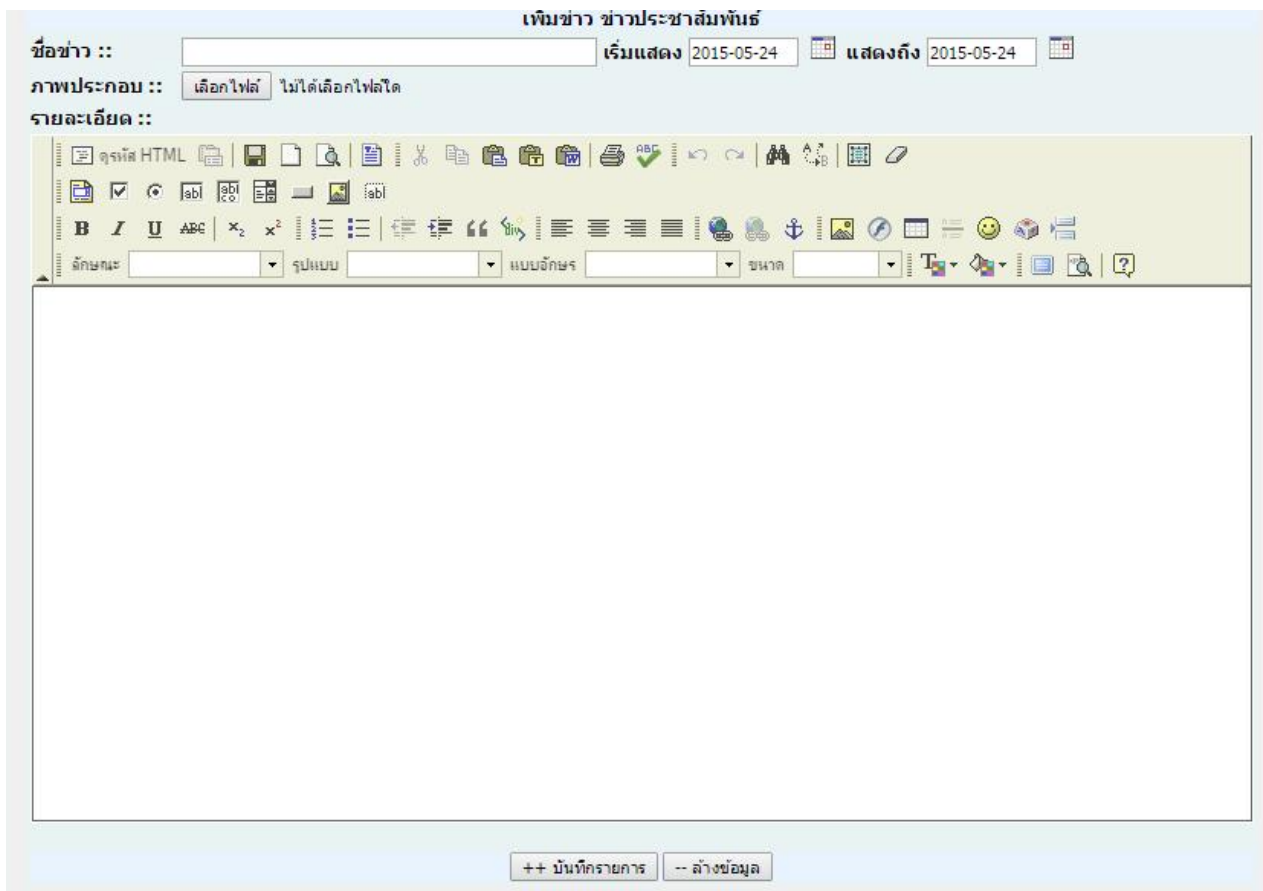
เพิ่มข่าว ข่าวประชาสัมพันธ์

ชื่อข่าว :: เริ่มแสดง 2015-05-24 แสดงถึง 2015-05-24

ภาพประกอบ :: เลือกไฟล์ ไม่ได้เลือกไฟล์ใด

รายละเอียด ::

ดูรหัส HTML

ลักษณะ รูปแบบ แบบอักษร ขนาด

++ บันทึกรายการ -- ล้างข้อมูล